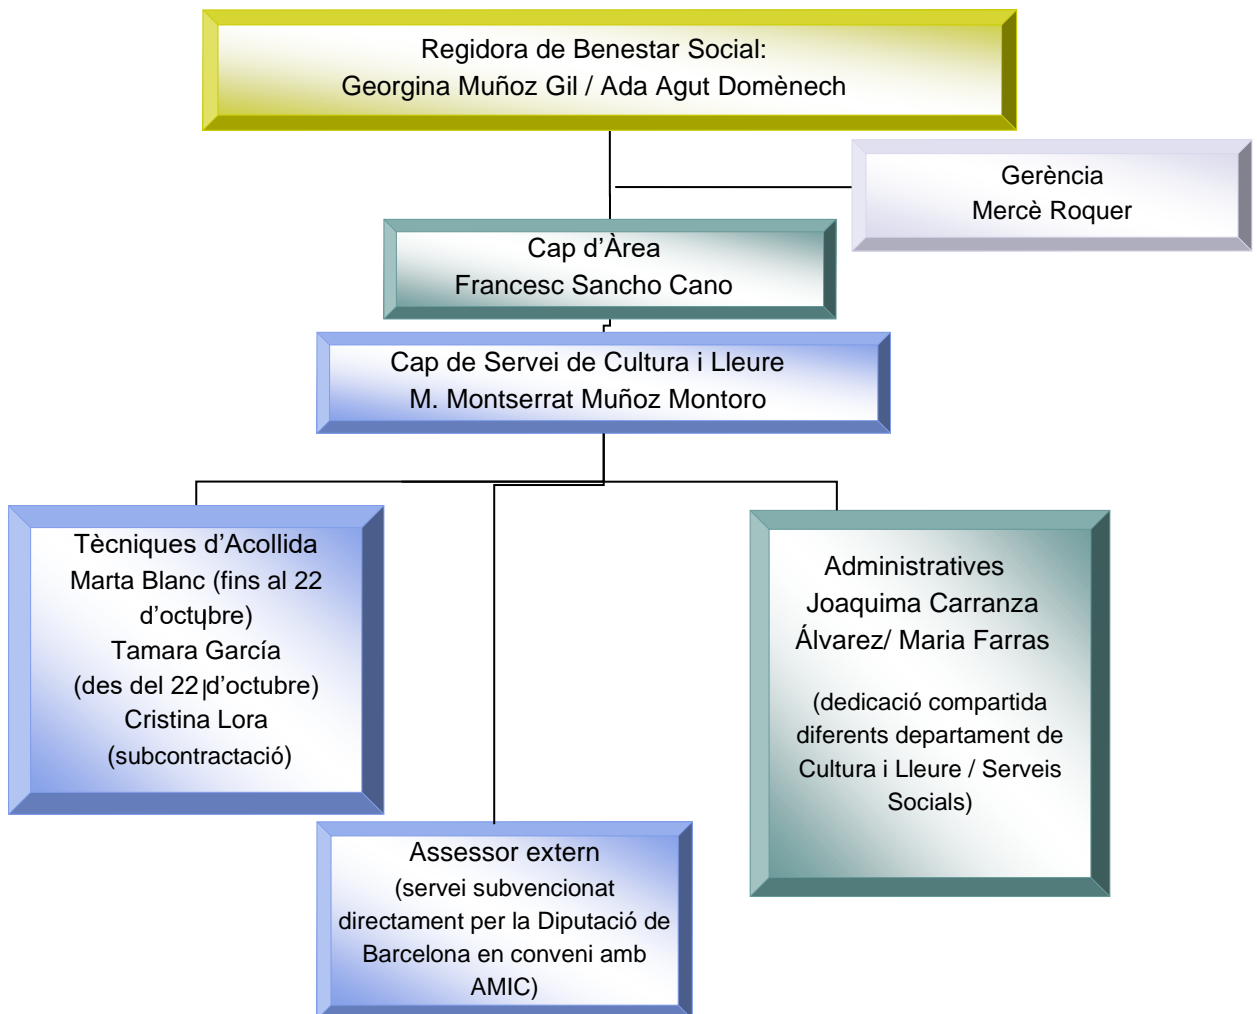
Regidora de Benestar Social:
Georgina Muñoz Gil / Ada Agut Domènech

Gerència
Mercè Roquer

Cap d'Àrea
Francesc Sancho Cano

Cap de Servei de Cultura i Lleure
M. Montserrat Muñoz Montoro

Tècniques d'Acollida
Marta Blanc (fins al 22 d'octubre)
Tamara García (des del 22 d'octubre)
Cristina Lora (subcontractació)

Administratives
Joaquima Carranza Álvarez/ Maria Farras

(dedicació compartida diferents departament de Cultura i Lleure / Serveis Socials)

Assessor extern
(servei subvencionat directament per la Diputació de Barcelona en conveni amb AMIC)